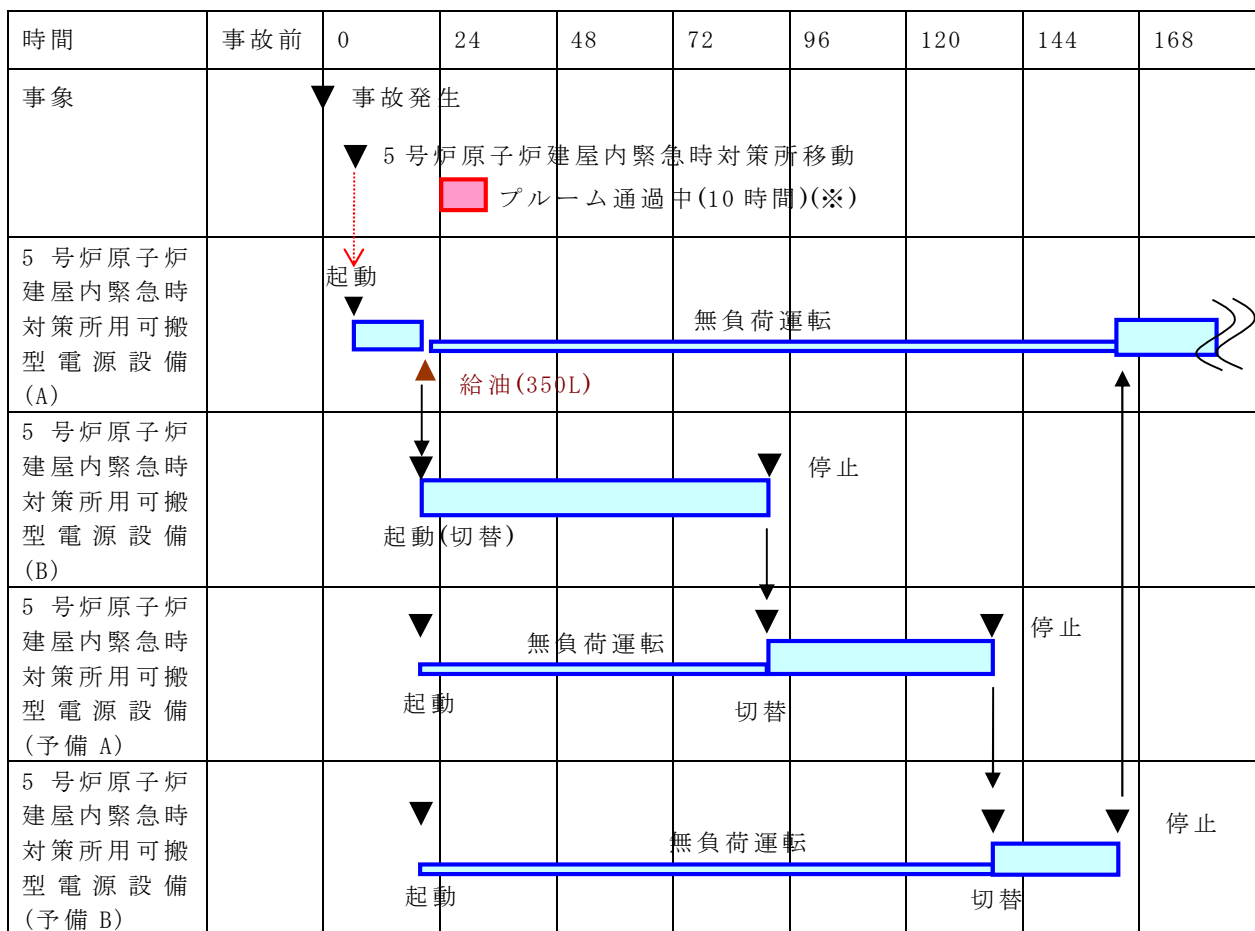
| 時間 | 事故前 | 0 | 24 | 48 | 72 | 96 | 120 | 144 | 168 |
|---|---|---|---|---|---|---|---|---|---|
| 事象 | | 事故発生<br>5号炉原子炉建屋内緊急時対策所移動<br>プルーム通過中(10時間)(※) | | | | | | | |
| 5号炉原子炉建屋内緊急時対策所用可搬型電源設備(A) | | 起動 | 給油(350L) | | 無負荷運転 | | | | |
| 5号炉原子炉建屋内緊急時対策所用可搬型電源設備(B) | | | 起動(切替) | | | 停止 | | | |
| 5号炉原子炉建屋内緊急時対策所用可搬型電源設備(予備A) | | | 起動 | 無負荷運転 | | 切替 | | 停止 | |
| 5号炉原子炉建屋内緊急時対策所用可搬型電源設備(予備B) | | | 起動 | | 無負荷運転 | | 切替 | | 停止 |